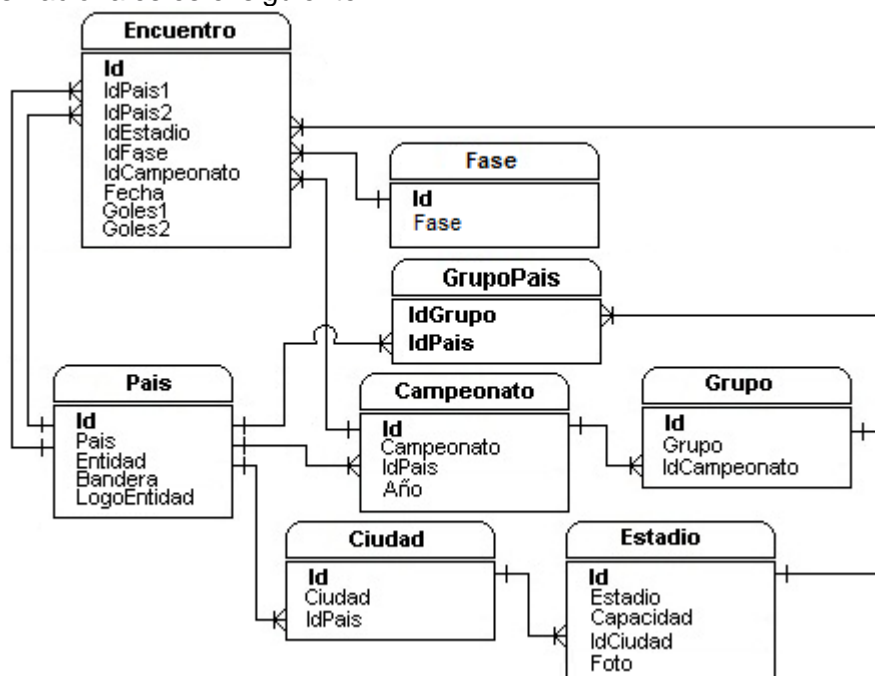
Encuentro
Id
IdPais1
IdPais2
IdEstadio
IdFase
IdCampeonato
Fecha
Goles1
Goles2

Fase
Id
Fase

GrupoPais
IdGrupo
IdPais

Pais
Id
Pais
Entidad
Bandera
LogoEntidad

Campeonato
Id
Campeonato
IdPais
Año

Grupo
Id
Grupo
IdCampeonato

Ciudad
Id
Ciudad
IdPais

Estadio
Id
Estadio
Capacidad
IdCiudad
Foto